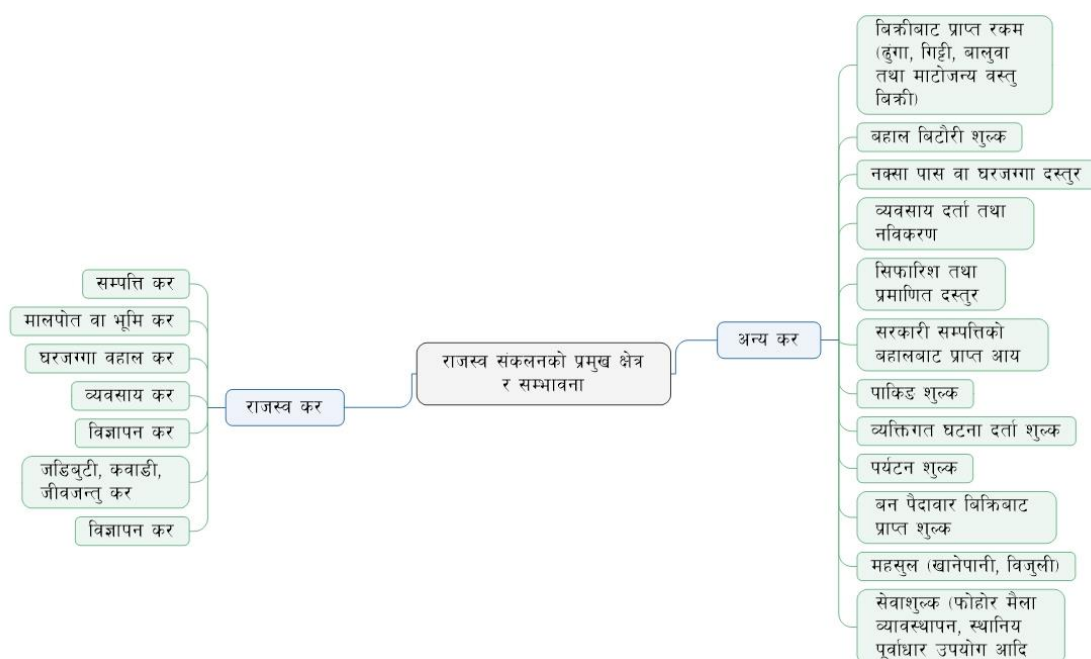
राजस्व संकलनको प्रमुख क्षेत्र र सम्भावना

राजस्व कर

सम्पत्ति कर

मालपोत वा भूमि कर

घरजग्गा वहाल कर

व्यवसाय कर

विज्ञापन कर

जडिबुटी, कवाडी, जीवजन्तु कर

विज्ञापन कर

अन्य कर

बिक्रीबाट प्राप्त रकम (ढुंगा, गिट्टी, बालुवा तथा माटोजन्य वस्तु बिक्री)

बहाल बिटौरी शुल्क

नक्सा पास वा घरजग्गा दस्तुर

व्यवसाय दर्ता तथा नविकरण

सिफारिश तथा प्रमाणित दस्तुर

सरकारी सम्पत्तिको बहालबाट प्राप्त आय

पाकिङ शुल्क

व्यक्तिगत घटना दर्ता शुल्क

पर्यटन शुल्क

बन पैदावार बिक्रिबाट प्राप्त शुल्क

महसुल (खानेपानी, विजुली)

सेवाशुल्क (फोहोर मैला व्यावस्थापन, स्थानिय पूर्वाधार उपयोग आदि